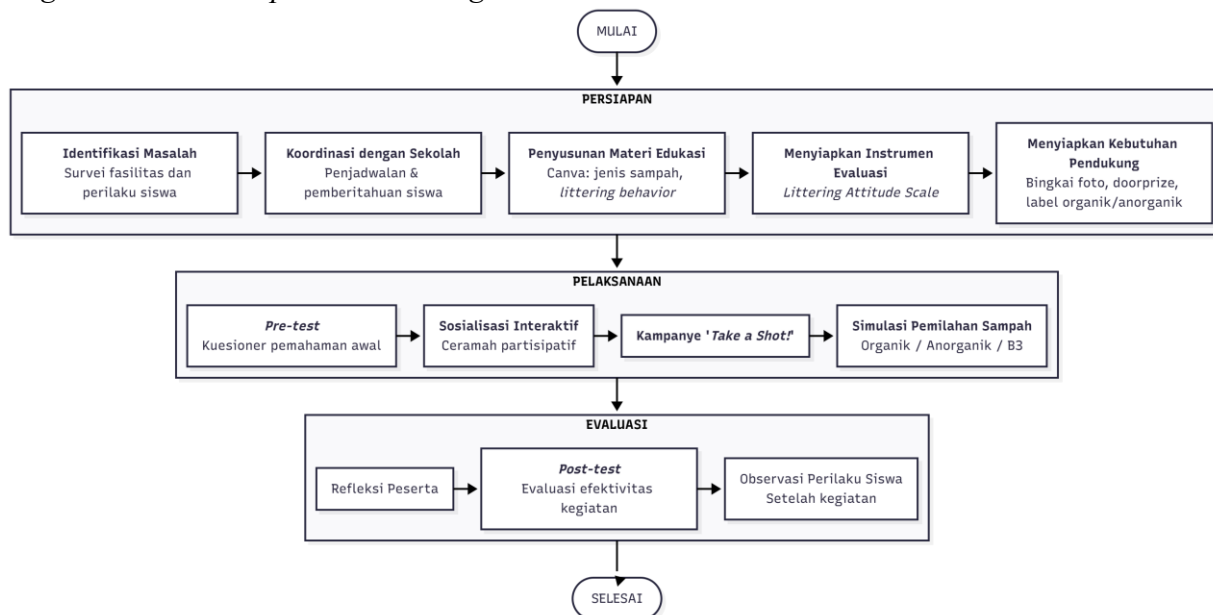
MULAI

PERSIAPAN

Identifikasi Masalah
Survei fasilitas dan perilaku siswa

Koordinasi dengan Sekolah
Penjadwalan & pemberitahuan siswa

Penyusunan Materi Edukasi
Canva: jenis sampah, littering behavior

Menyiapkan Instrumen Evaluasi
Littering Attitude Scale

Menyiapkan Kebutuhan Pendukung
Bingkai foto, doorprize, label organik/anorganik

PELAKSANAAN

Pre-test
Kuesioner pemahaman awal

Sosialisasi Interaktif
Ceramah partisipatif

Kampanye 'Take a Shot!'

Simulasi Pemilahan Sampah
Organik / Anorganik / B3

EVALUASI

Refleksi Peserta

Post-test
Evaluasi efektivitas kegiatan

Observasi Perilaku Siswa
Setelah kegiatan

SELESAI